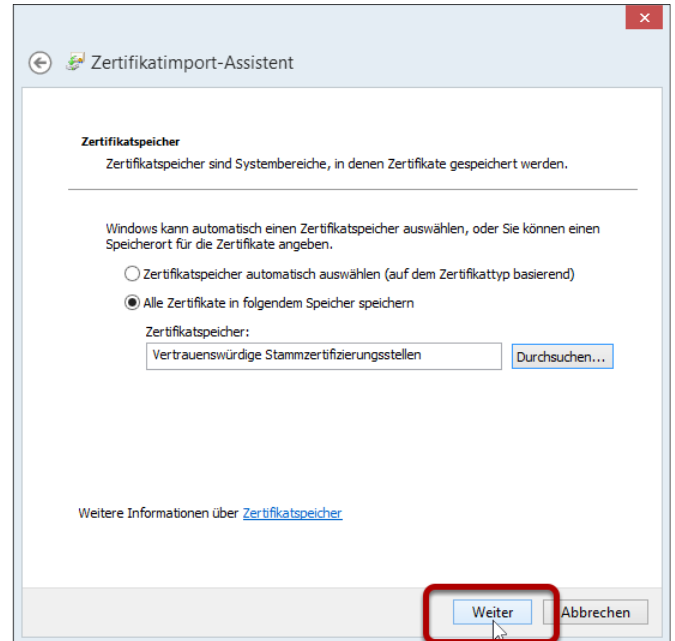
Zertifikatimport-Assistent

Zertifikatspeicher

Zertifikatspeicher sind Systembereiche, in denen Zertifikate gespeichert werden.

Windows kann automatisch einen Zertifikatspeicher auswählen, oder Sie können einen Speicherort für die Zertifikate angeben.

Zertifikatspeicher automatisch auswählen (auf dem Zertifikattyp basierend)

Alle Zertifikate in folgendem Speicher speichern

Zertifikatspeicher:

Vertrauenswürdige Stammzertifizierungsstellen

Durchsuchen...

Weitere Informationen über Zertifikatspeicher

Weiter

Abbrechen